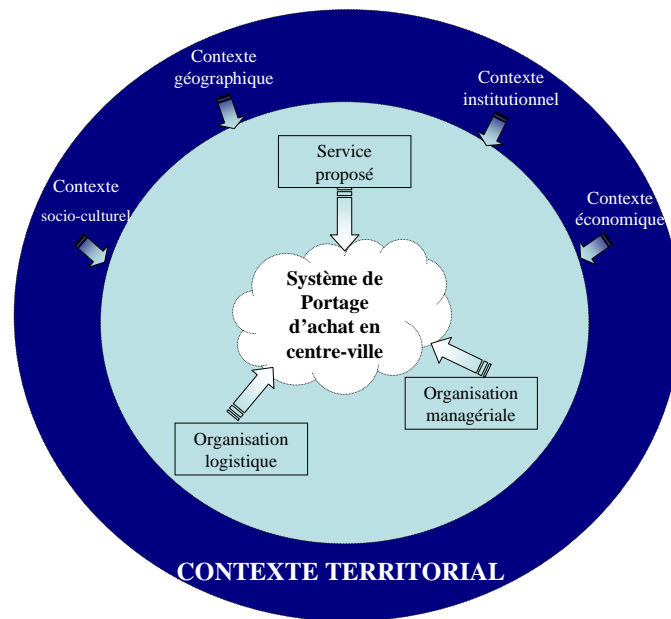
Contexte géographique

Contexte institutionnel

Contexte socio-culturel

Contexte économique

Service proposé

Système de Portage d'achat en centre-ville

Organisation managériale

Organisation logistique

CONTEXTE TERRITORIAL